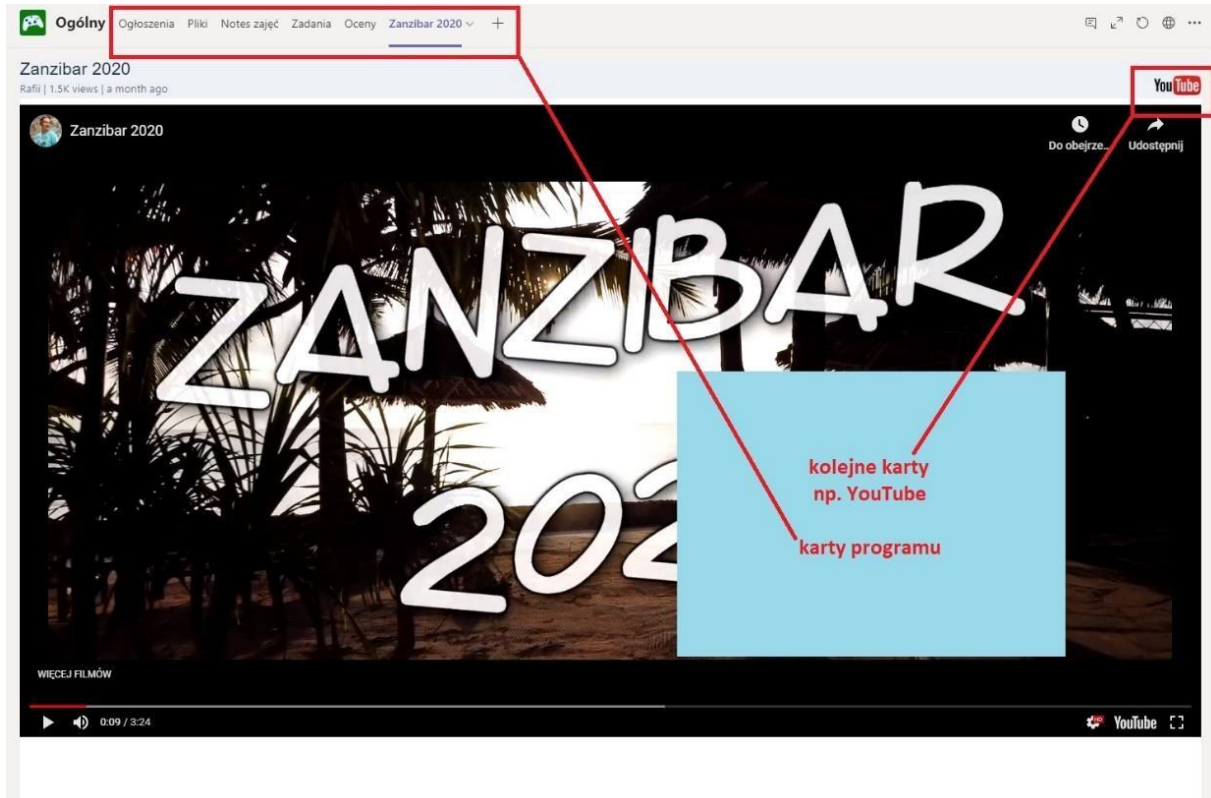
Ogólny Ogłoszenia Pliki Notes zajęć Zadania Oceny Zanzibar 2020 +

Zanzibar 2020
Rafii | 1.5K views | a month ago

YouTube

Zanzibar 2020

Do obejrze... Udostępnij

ZANZIBAR 202

kolejne karty np. YouTube

karty programu

WIĘCEJ FILMÓW

0:09 / 3:24

YouTube